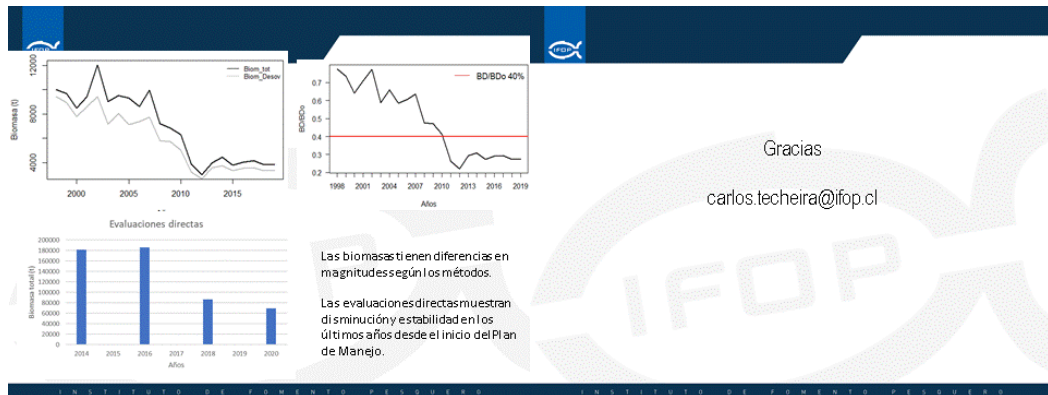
IFOP

12000
8000
4000
Biomasa (t)
Biom_tot
Biom_Desov
2000 2005 2010 2015

BD/BDo 40%
0.8
0.7
0.6
0.5
0.4
0.3
0.2
BD/BDo
1998 2001 2004 2007 2010 2013 2016 2019
Años

Evaluaciones directas
200000
180000
160000
140000
120000
100000
80000
60000
40000
20000
0
Biomasa total (t)
2014 2015 2016 2017 2018 2019 2020
Años

Las biomasas tienen diferencias en magnitudes según los métodos.

Las evaluaciones directas muestran disminución y estabilidad en los últimos años desde el inicio del Plan de Manejo.

INSTITUTO DE FOMENTO PESQUERO

IFOP

Gracias

carlos.techeira@ifop.cl

IFOP

INSTITUTO DE FOMENTO PESQUERO